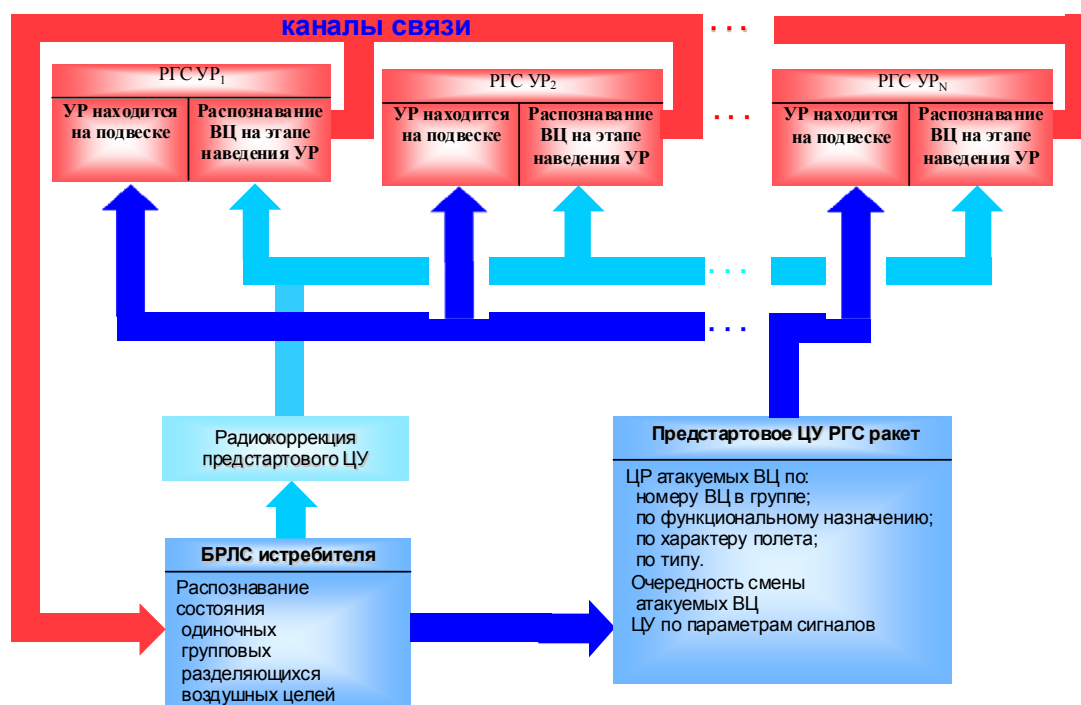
каналы связи

РГС УР$_1$

УР находится на подвеске

Распознавание ВЦ на этапе наведения УР

РГС УР$_2$

УР находится на подвеске

Распознавание ВЦ на этапе наведения УР

РГС УР$_N$

УР находится на подвеске

Распознавание ВЦ на этапе наведения УР

Радиокоррекция предстартового ЦУ

Предстартовое ЦУ РГС ракет

ЦР атакуемых ВЦ по:
номеру ВЦ в группе;
по функциональному назначению;
по характеру полета;
по типу.
Очередность смены атакуемых ВЦ
ЦУ по параметрам сигналов

БРЛС истребителя

Распознавание состояния
одиночных
групповых
разделяющихся
воздушных целей